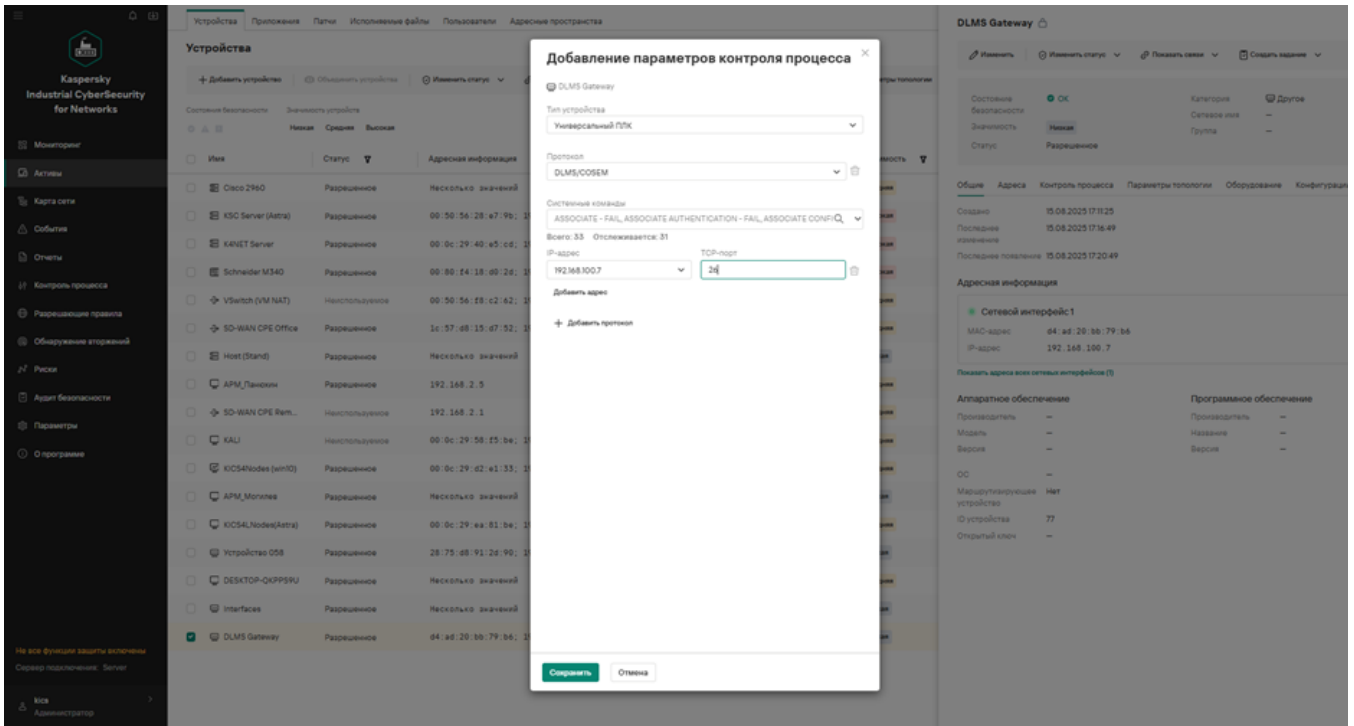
Kaspersky Industrial CyberSecurity for Networks

Мониторинг
Активы
Карта сети
События
Отчеты
Контроль процесса
Разрешающие правила
Обнаружение вторжений
Риски
Аудит безопасности
Параметры
О программе

Не все функции защиты включены
Сервер подключения: Server
kics
Администратор

Устройства Приложения Патчи Исполняемые файлы Пользователи Адресные пространства

Устройства

+ Добавить устройство Объединить устройства Изменить статус

Состояние безопасности Значимость устройства
Низкая Средняя Высокая

| Имя | Статус | Адресная информация |
|---|---|---|
| Cisco 2960 | Разрешенное | Несколько значений |
| KSC Server (Astra) | Разрешенное | 00:50:56:28:e7:9b; |
| K4NET Server | Разрешенное | 00:0c:29:40:e5:cd; |
| Schneider M340 | Разрешенное | 00:80:f4:18:d0:2d; |
| VSwitch (VM NAT) | Неактуальное | 00:50:56:f8:c2:62; |
| SD-WAN CPE Office | Разрешенное | 1c:57:d8:15:d7:52; |
| Host (Stand) | Разрешенное | Несколько значений |
| APM_Панохин | Разрешенное | 192.168.2.5 |
| SD-WAN CPE Rem... | Неактуальное | 192.168.2.1 |
| KALI | Неактуальное | 00:0c:29:58:f5:be; |
| KICS4Nodes (win10) | Разрешенное | 00:0c:29:d2:e1:33; |
| APM_Могилев | Разрешенное | Несколько значений |
| KICS4LNodes(Astra) | Разрешенное | 00:0c:29:ea:81:be; |
| Устройство 058 | Разрешенное | 28:75:d8:91:2d:90; |
| DESKTOP-OKPPS9U | Разрешенное | Несколько значений |
| Interfaces | Разрешенное | Несколько значений |
| DLMS Gateway | Разрешенное | d4:ad:20:bb:79:b6; |

Добавление параметров контроля процесса

DLMS Gateway

Тип устройства
Универсальный ПЛК

Протокол
DLMS/COSEM

Системные команды
ASSOCIATE - FAIL, ASSOCIATE AUTHENTICATION - FAIL, ASSOCIATE CONFI
Всего: 33 Отслеживается: 31

IP-адрес
192.168.100.7
TCP-порт
26

Добавить адрес

+ Добавить протокол

Сохранить Отмена

DLMS Gateway

Изменить Изменить статус Показать связи Создать задание

Состояние безопасности OK
Значимость Низкая
Статус Разрешенное
Категория Другое
Сетевое имя —
Группа —

Общие Адреса Контроль процесса Параметры топологии Оборудование Конфигурация

Создано 15.08.2025 17:11:25
Последнее изменение 15.08.2025 17:16:49
Последнее появление 15.08.2025 17:20:49

Адресная информация

Сетевой интерфейс 1
MAC-адрес d4:ad:20:bb:79:b6
IP-адрес 192.168.100.7

Показать адреса всех сетевых интерфейсов (1)

Аппаратное обеспечение
Производитель —
Модель —
Версия —
ОС —
Маршрутизирующее устройство Нет
ID устройства 77
Открытый ключ —

Программное обеспечение
Производитель —
Название —
Версия —